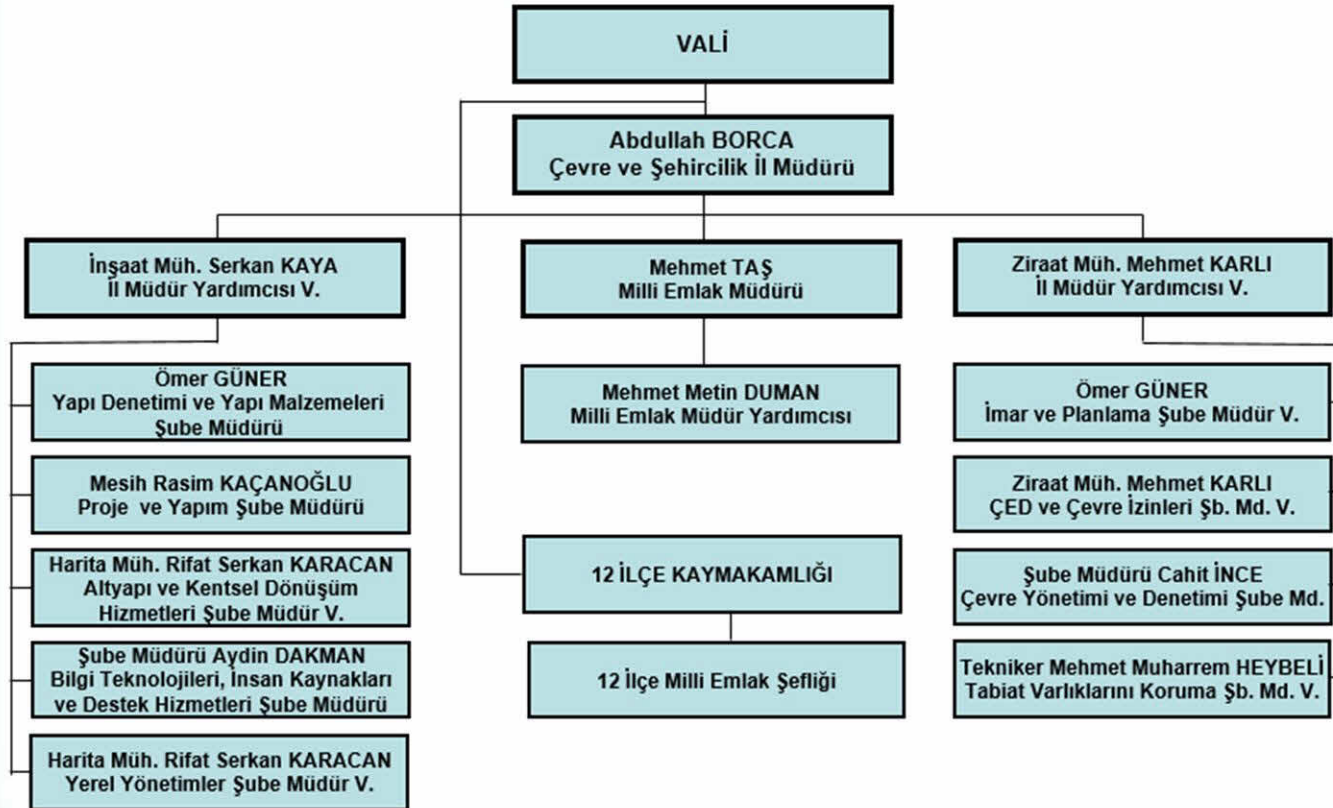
VALİ

Abdullah BORCA
Çevre ve Şehircilik İl Müdürü

İnşaat Müh. Serkan KAYA
İl Müdür Yardımcısı V.

Mehmet TAŞ
Milli Emlak Müdürü

Ziraat Müh. Mehmet KARLI
İl Müdür Yardımcısı V.

Ömer GÜNER
Yapı Denetimi ve Yapı Malzemeleri Şube Müdürü

Mesih Rasim KAÇANOĞLU
Proje ve Yapım Şube Müdürü

Harita Müh. Rifat Serkan KARACAN
Altyapı ve Kentsel Dönüşüm Hizmetleri Şube Müdür V.

Şube Müdürü Aydin DAKMAN
Bilgi Teknolojileri, İnsan Kaynakları ve Destek Hizmetleri Şube Müdürü

Harita Müh. Rifat Serkan KARACAN
Yerel Yönetimler Şube Müdür V.

Mehmet Metin DUMAN
Milli Emlak Müdür Yardımcısı

12 İLÇE KAYMAKAMLIĞI

12 İlçe Milli Emlak Şefliği

Ömer GÜNER
İmar ve Planlama Şube Müdür V.

Ziraat Müh. Mehmet KARLI
ÇED ve Çevre İzinleri Şb. Md. V.

Şube Müdürü Cahit İNCE
Çevre Yönetimi ve Denetimi Şube Md.

Tekniker Mehmet Muharrem HEYBELİ
Tabiat Varlıklarını Koruma Şb. Md. V.